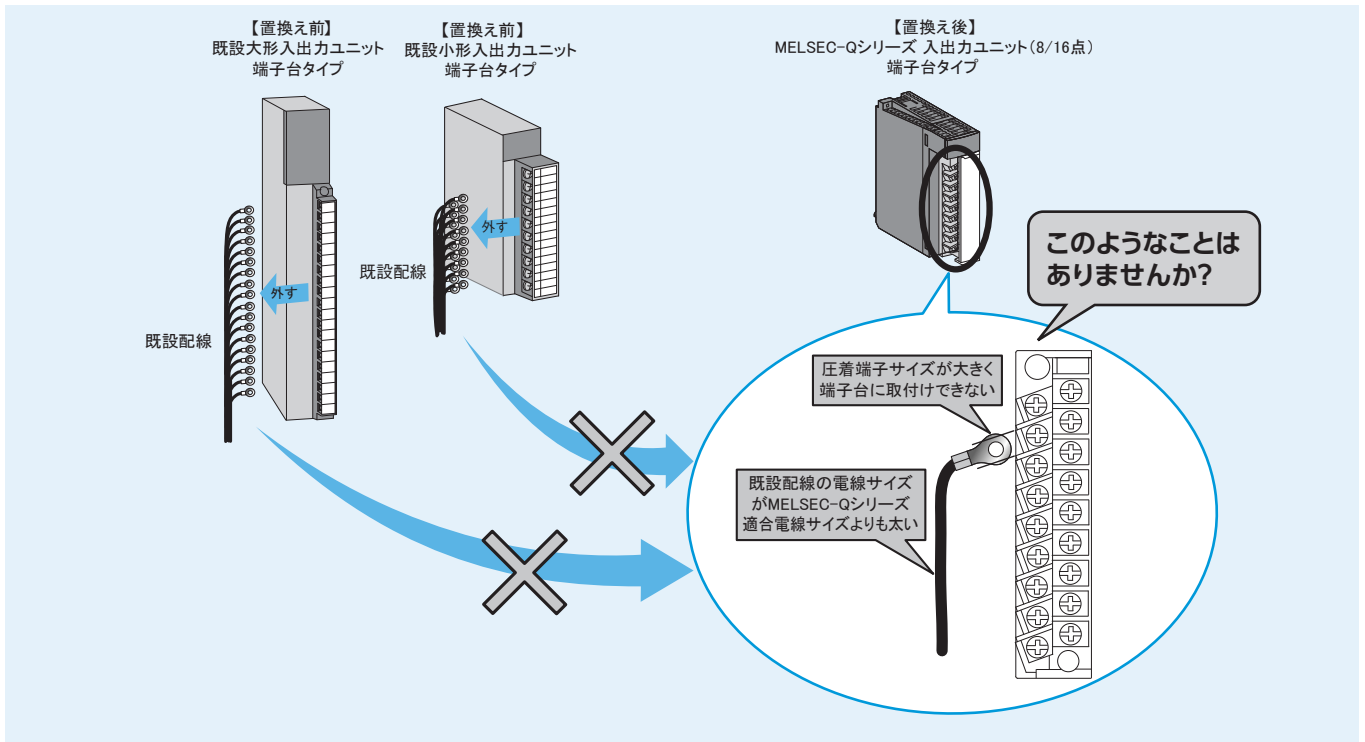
【置換え前】
既設大形入出力ユニット
端子台タイプ

【置換え前】
既設小形入出力ユニット
端子台タイプ

【置換え後】
MELSEC-Qシリーズ 入出力ユニット(8/16点)
端子台タイプ

外す

外す

既設配線

既設配線

このようなことはありませんか?

圧着端子サイズが大きく端子台に取付けできない

既設配線の電線サイズがMELSEC-Qシリーズ適合電線サイズよりも太い